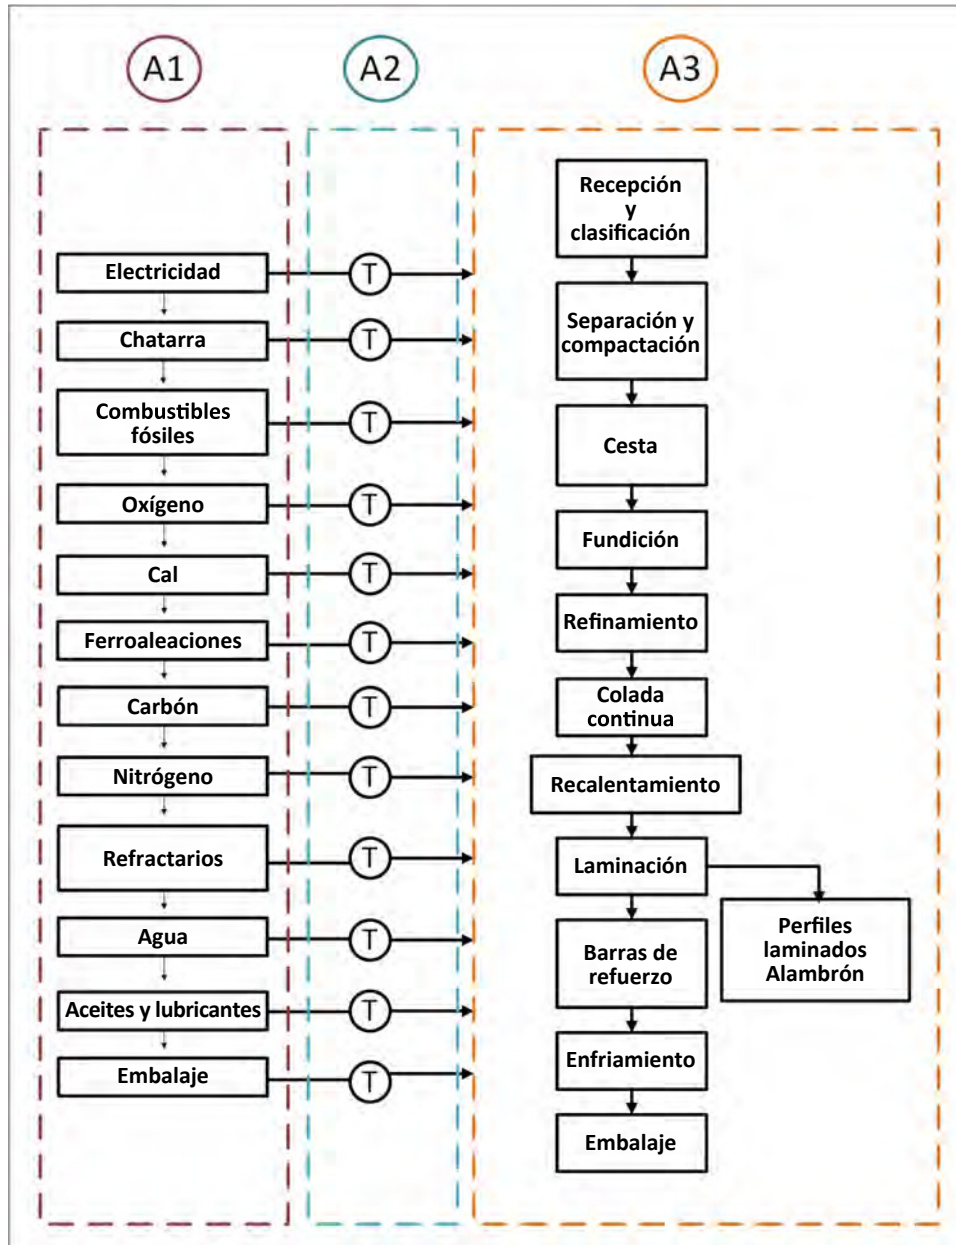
A1

A2

A3

Electricidad

T

Chatarra

T

Combustibles fósiles

T

Oxígeno

T

Cal

T

Ferroaleaciones

T

Carbón

T

Nitrógeno

T

Refractarios

T

Agua

T

Aceites y lubricantes

T

Embalaje

T

Recepción y clasificación

Separación y compactación

Cesta

Fundición

Refinamiento

Colada continua

Recalentamiento

Laminación

Perfiles laminados Alambrón

Barras de refuerzo

Enfriamiento

Embalaje